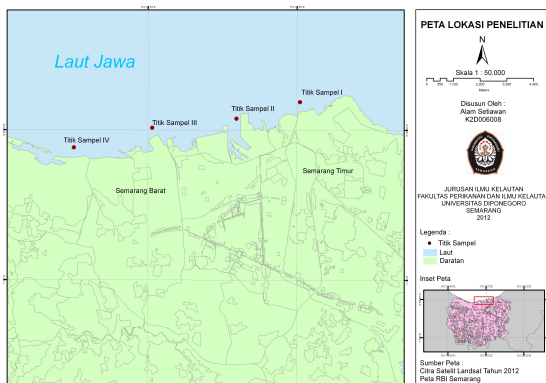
Laut Jawa

Titik Sampel I

Titik Sampel II

Titik Sampel III

Titik Sampel IV

Semarang Barat

Semarang Timur

PETA LOKASI PENELITIAN

N

Skala 1 : 50.000

0 550 1.100 2.200 3.300 4.400
Meters

Disusun Oleh :
Alam Setiawan
K2D006008

JURUSAN ILMU KELAUTAN
FAKULTAS PERIKANAN DAN ILMU KELAUTA
UNIVERSITAS DIPONEGORO
SEMARANG
2012

Legenda :
Titik Sampel
Laut
Daratan

Inset Peta

Sumber Peta :
Citra Satelit Landsat Tahun 2012
Peta RBI Semarang